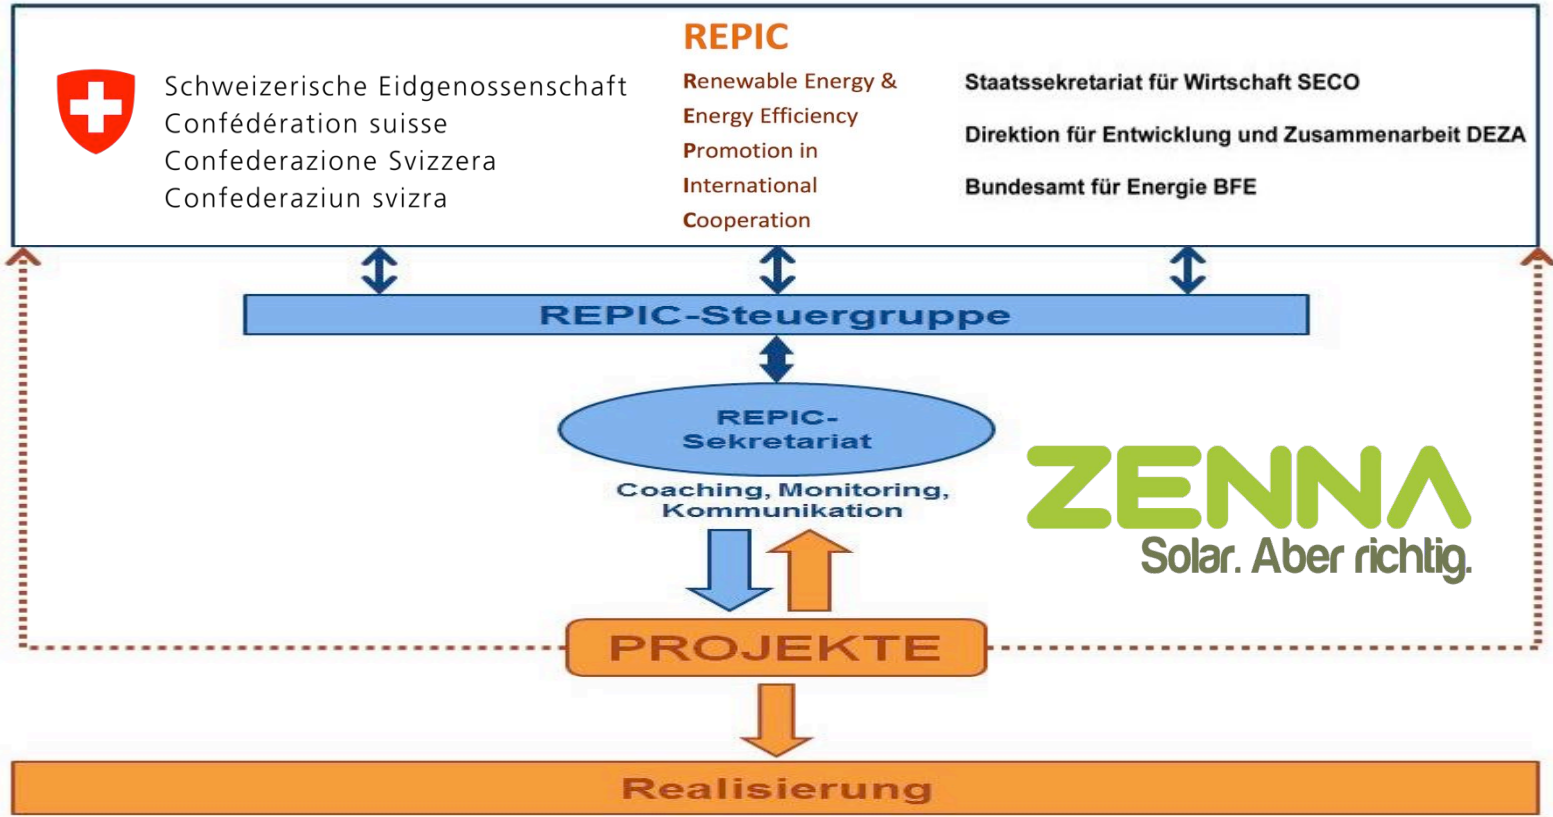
Schweizerische Eidgenossenschaft
Confédération suisse
Confederazione Svizzera
Confederaziun svizra

REPIC
Renewable Energy & Energy Efficiency Promotion in International Cooperation

Staatssekretariat für Wirtschaft SECO
Direktion für Entwicklung und Zusammenarbeit DEZA
Bundesamt für Energie BFE

REPIC-Steuergruppe

REPIC-Sekretariat

Coaching, Monitoring, Kommunikation

ZENNA
Solar. Aber richtig.

PROJEKTE

Realisierung